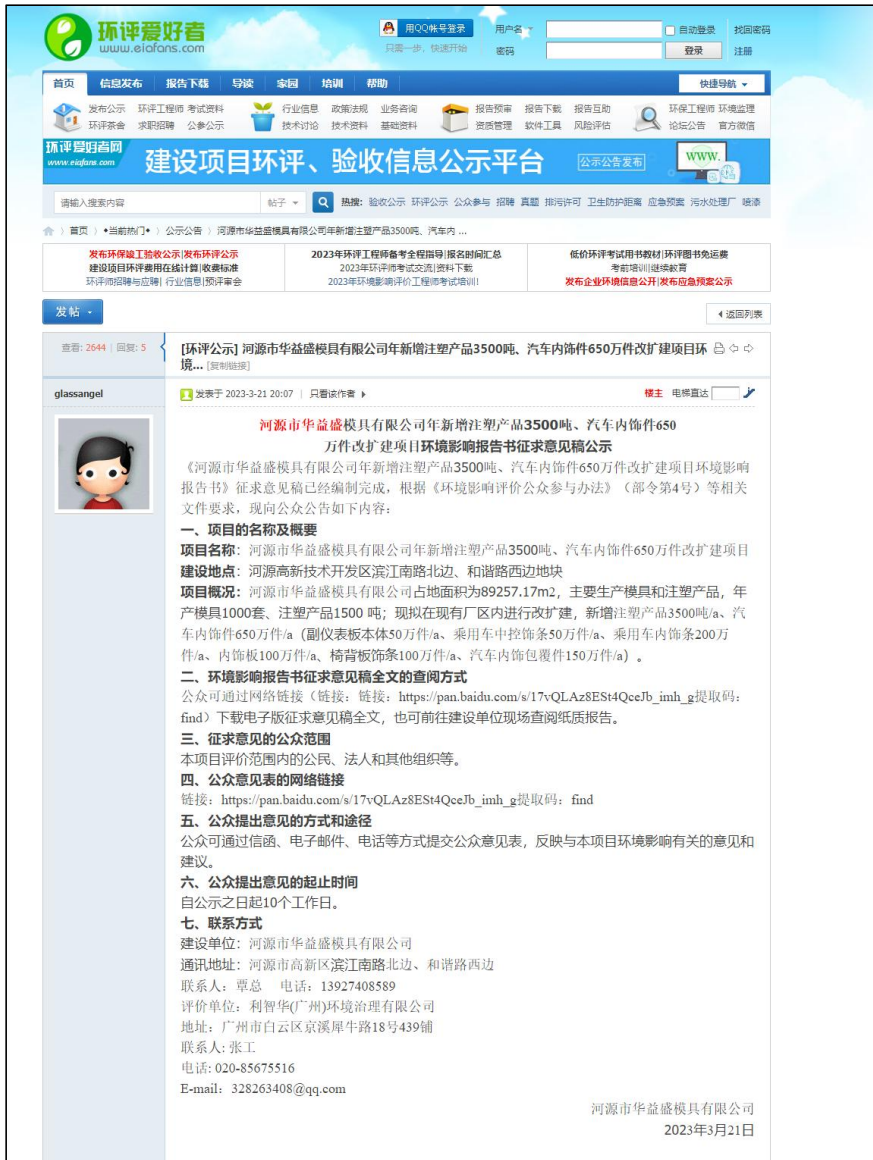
环评爱好者
www.eiafans.com

用QQ帐号登录
只需一步，快速开始

用户名
密码
自动登录
找回密码
登录
注册

首页 信息发布 报告下载 导读 家园 培训 帮助
快捷导航

发布公示 环评工程师 考试资料
环评茶会 求职招聘 公参公示
行业信息 政策法规 业务咨询
技术讨论 技术资料 基础资料
报告预审 报告下载 报告互助
资质管理 软件工具 风险评估
环保工程师 环境监理
论坛公告 官方微信

环评爱好者网
www.eiafans.com
建设项目环评、验收信息公示平台
公示公告发布
www.

请输入搜索内容
帖子
热搜: 验收公示 环评公示 公众参与 招聘 真题 排污许可 卫生防护距离 应急预案 污水处理厂 玻璃

首页 › 当前热门 › 公示公告 › 河源市华益盛模具有限公司年新增注塑产品3500吨、汽车内 ...

发布环保竣工验收公示|发布环评公示
建设项目环评费用在线计算|收费标准
环评师招聘与应聘| 行业信息|预评审会
2023年环评工程师备考全程指导|报名时间汇总
2023年环评师考试交流|资料下载
2023年环境影响评价工程师考试培训!
低价环评考试用书教材|环评图书免运费
考前培训|继续教育
发布企业环境信息公开|发布应急预案公示

发帖
返回列表

查看: 2644 | 回复: 5
[环评公示] 河源市华益盛模具有限公司年新增注塑产品3500吨、汽车内饰件650万件改扩建项目环境... [复制链接]

glassangel
发表于 2023-3-21 20:07 | 只看该作者
楼主 电梯直达

河源市华益盛模具有限公司年新增注塑产品3500吨、汽车内饰件650万件改扩建项目环境影响报告书征求意见稿公示

《河源市华益盛模具有限公司年新增注塑产品3500吨、汽车内饰件650万件改扩建项目环境影响报告书》征求意见稿已经编制完成，根据《环境影响评价公众参与办法》（部令第4号）等相关文件要求，现向公众公告如下内容：

一、项目的名称及概要
项目名称：河源市华益盛模具有限公司年新增注塑产品3500吨、汽车内饰件650万件改扩建项目
建设地点：河源高新技术开发区滨江南路北边、和谐路西边地块
项目概况：河源市华益盛模具有限公司占地面积为89257.17m2，主要生产模具和注塑产品，年产模具1000套、注塑产品1500 吨；现拟在现有厂区内进行改扩建，新增注塑产品3500吨/a、汽车内饰件650万件/a（副仪表板本体50万件/a、乘用车中控饰条50万件/a、乘用车内饰条200万件/a、内饰板100万件/a、椅背板饰条100万件/a、汽车内饰包覆件150万件/a）。
二、环境影响报告书征求意见稿全文的查阅方式
公众可通过网络链接（链接：链接：https://pan.baidu.com/s/17vQLAz8ESt4QceJb_imh_g提取码：find）下载电子版征求意见稿全文，也可前往建设单位现场查阅纸质报告。
三、征求意见的公众范围
本项目评价范围内的公民、法人和其他组织等。
四、公众意见表的网络链接
链接：https://pan.baidu.com/s/17vQLAz8ESt4QceJb_imh_g提取码：find
五、公众提出意见的方式和途径
公众可通过信函、电子邮件、电话等方式提交公众意见表，反映与本项目环境影响有关的意见和建议。
六、公众提出意见的起止时间
自公示之日起10个工作日。
七、联系方式
建设单位：河源市华益盛模具有限公司
通讯地址：河源市高新区滨江南路北边、和谐路西边
联系人：覃总　电话：13927408589
评价单位：利智华(广州)环境治理有限公司
地址：广州市白云区京溪犀牛路18号439铺
联系人: 张工
电话: 020-85675516
E-mail：328263408@qq.com

河源市华益盛模具有限公司
2023年3月21日